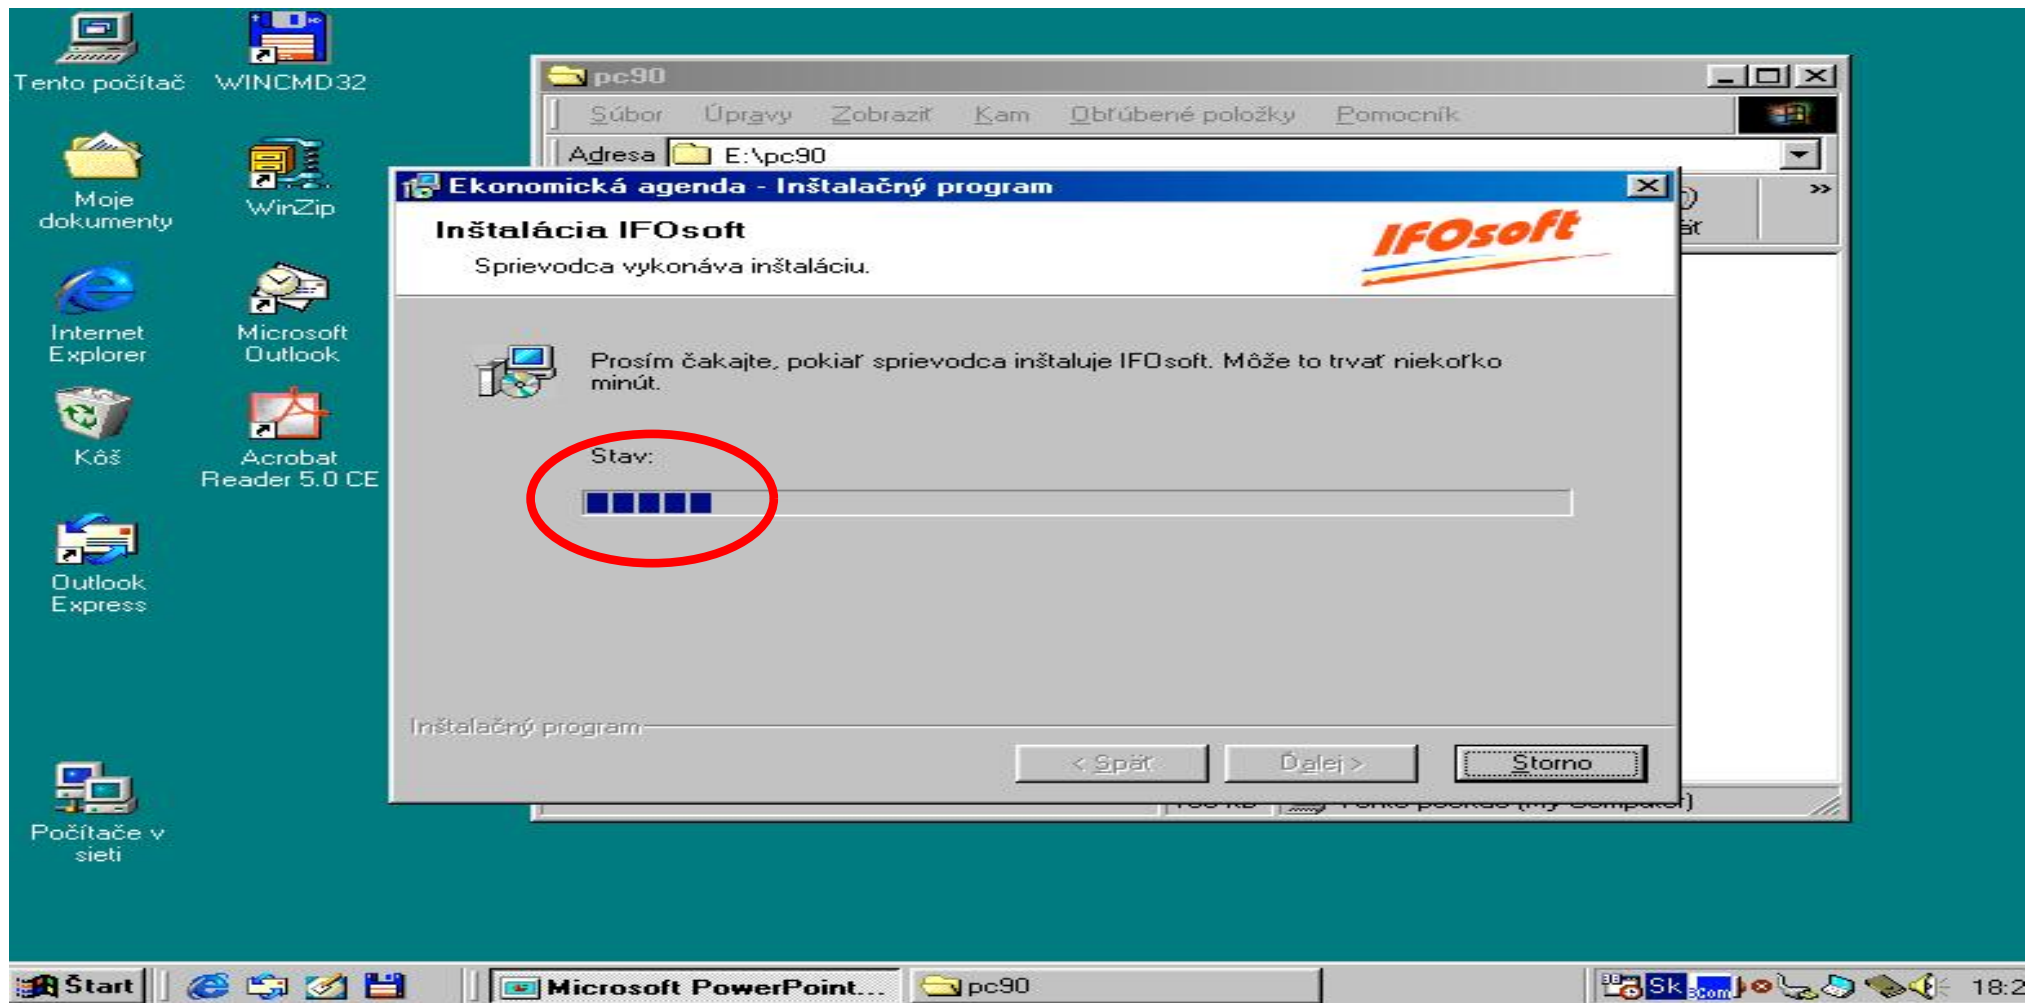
Tento počítač
WINCMD32
Moje dokumenty
WinZip
Internet Explorer
Microsoft Outlook
Kôš
Acrobat Reader 5.0 CE
Outlook Express
Počítače v sieti

pc90
Súbor Úpravy Zobraziť Kam Obľúbené položky Pomocník
Adresa E:\pc90
»
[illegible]ať
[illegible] KB
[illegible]

Ekonomická agenda - Inštalačný program
Inštalácia IFOsoft
Sprievodca vykonáva inštaláciu.
IFOsoft

Prosím čakajte, pokiaľ sprievodca inštaluje IFOsoft. Môže to trvať niekoľko minút.

Stav:

Inštalačný program
< Späť
Ďalej >
Storno

Štart
Microsoft PowerPoint...
pc90
Sk
18:2